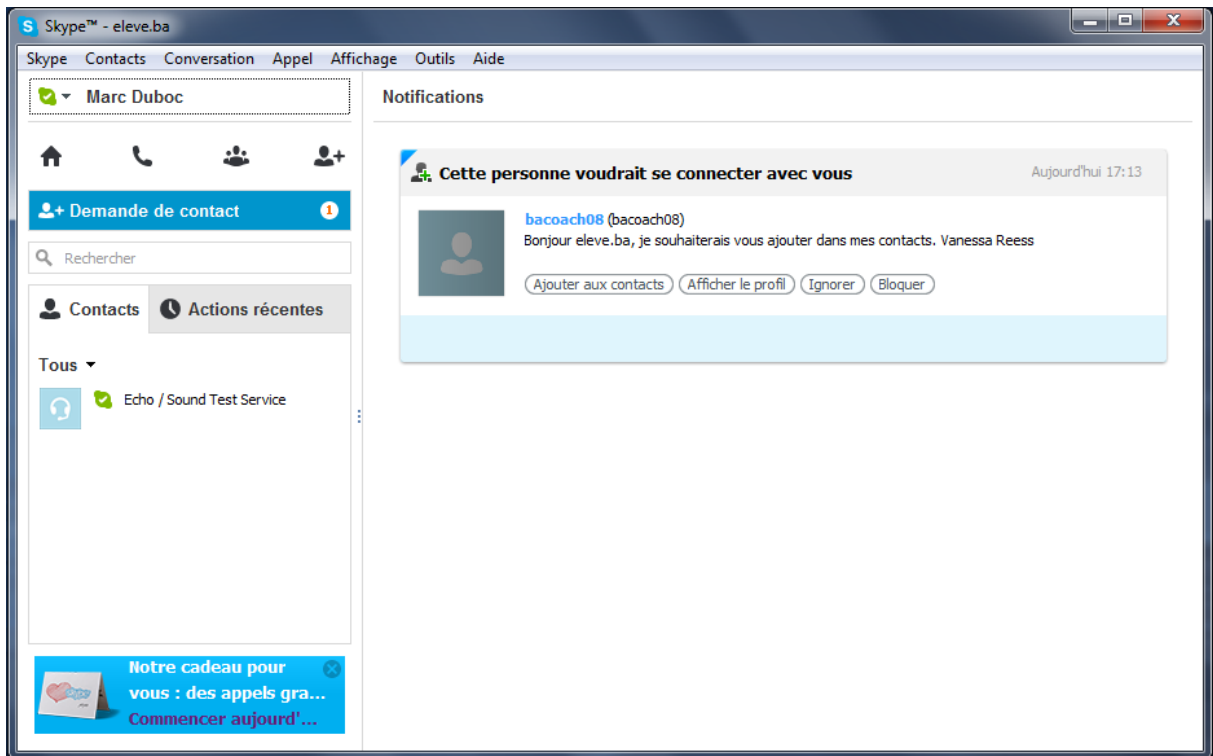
Skype™ - eleve.ba

Skype Contacts Conversation Appel Affichage Outils Aide

Marc Duboc

Notifications

Demande de contact 1

Rechercher

Contacts Actions récentes

Tous

Echo / Sound Test Service

Cette personne voudrait se connecter avec vous Aujourd'hui 17:13

bacoach08 (bacoach08)
Bonjour eleve.ba, je souhaiterais vous ajouter dans mes contacts. Vanessa Reess

Ajouter aux contacts Afficher le profil Ignorer Bloquer

Notre cadeau pour vous : des appels gra...
Commencer aujourd'...